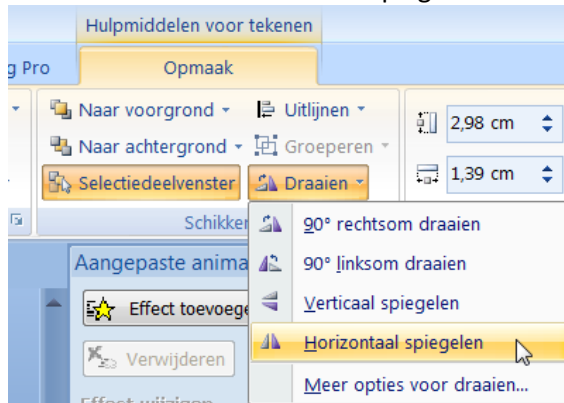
Hulpmiddelen voor tekenen

g Pro

Opmaak

Naar voorgrond

Uitlijnen

Naar achtergrond

Groeperen

Selectiedeelvenster

Draaien

2,98 cm

1,39 cm

Schikken

90° rechtsom draaien

90° linksom draaien

Verticaal spiegelen

Horizontaal spiegelen

Meer opties voor draaien...

Aangepaste anima

Effect toevoege

Verwijderen

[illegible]